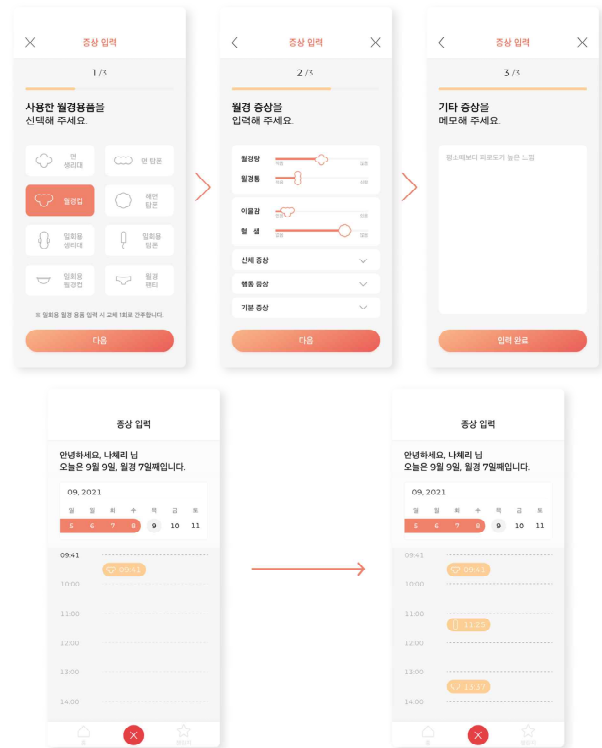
증상 입력

1/3

사용한 월경용품을
선택해 주세요.

면 생리대
면 탐폰
월경컵
해면 탐폰
일회용 생리대
일회용 탐폰
일회용 팬티라이너
월경 팬티

※ 일회용 월경 용품 입력 시 교체 1회로 간주합니다.

다음

증상 입력

2/3

월경 증상을
입력해 주세요.

월경량
월경통
이물감
혈 색

신체 증상
행동 증상
기분 증상

다음

증상 입력

3/3

기타 증상을
메모해 주세요.

평소보다 피로도가 높은 느낌

입력 완료

증상 입력

안녕하세요, 나체리 님
오늘은 9월 9일, 월경 7일째입니다.

09, 2021

| 월 | 화 | 수 | 목 | 금 | 토 | 일 |
|---|---|---|---|---|---|---|
| 5 | 6 | 7 | 8 | 9 | 10 | 11 |

09:41
09:41
10:00
11:00
12:00
13:00
14:00

증상 입력

안녕하세요, 나체리 님
오늘은 9월 9일, 월경 7일째입니다.

09, 2021

| 월 | 화 | 수 | 목 | 금 | 토 | 일 |
|---|---|---|---|---|---|---|
| 5 | 6 | 7 | 8 | 9 | 10 | 11 |

09:41
09:41
10:00
11:00
11:23
12:00
13:00
13:37
14:00